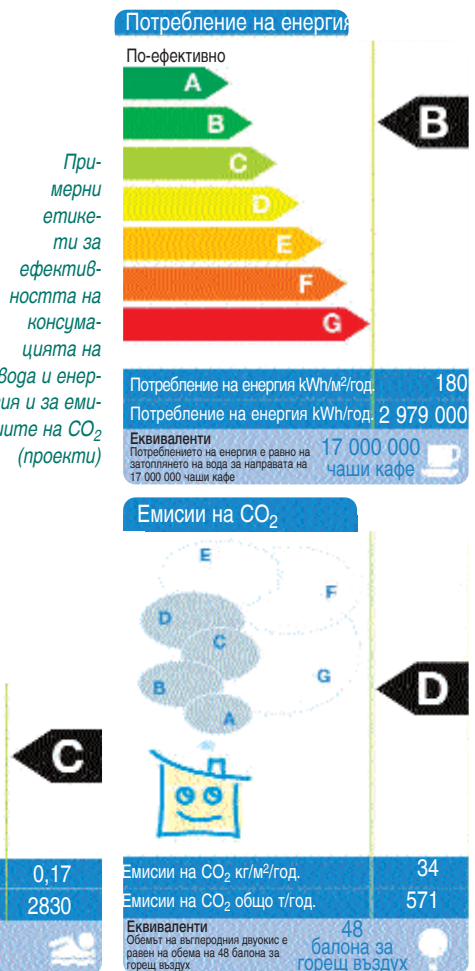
Потребление на енергия

По-ефективно

A

B

C

D

E

F

G

B

Примерни етикети за ефективността на консумацията на вода и енергия и за емисиите на $CO_2$ (проекти)

Потребление на енергия kWh/м²/год. 180

Потребление на енергия kWh/год. 2 979 000

Еквиваленти
Потреблението на енергия е равно на затоплянето на вода за направата на 17 000 000 чаши кафе

17 000 000 чаши кафе

Емисии на $CO_2$

E

F

D

C

G

B

A

D

C

0,17

2830

Емисии на $CO_2$ кг/м²/год. 34

Емисии на $CO_2$ общо т/год. 571

Еквиваленти
Обемът на въглеродния двуокис е равен на обема на 48 балона за горещ въздух

48 балона за горещ въздух